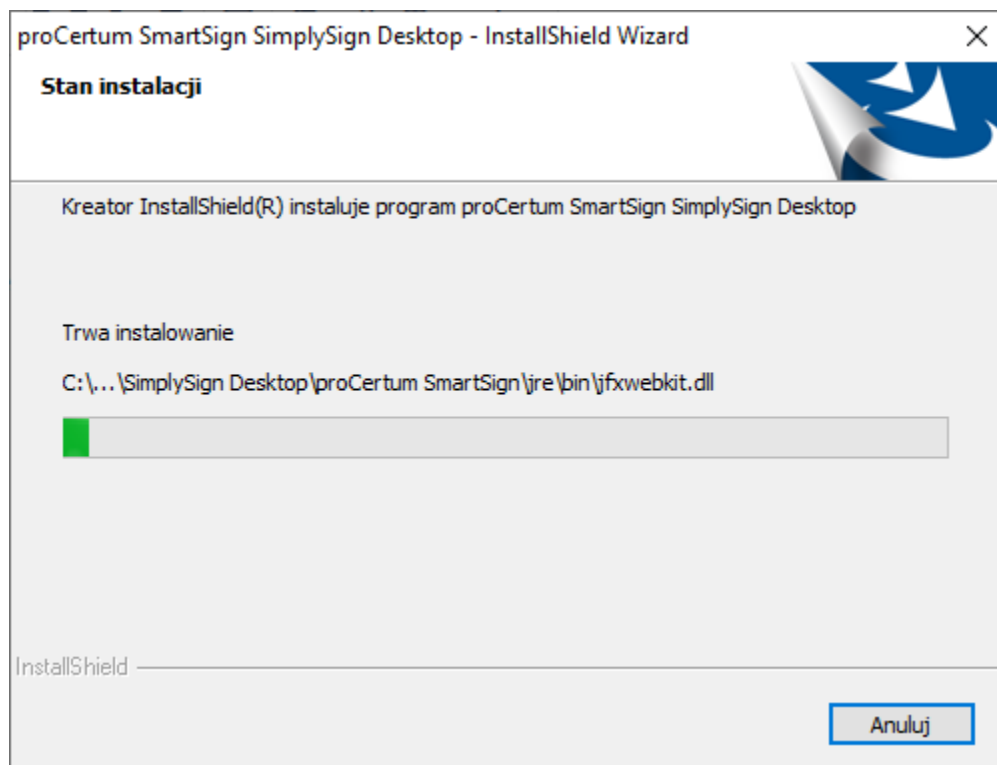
proCertum SmartSign SimplySign Desktop - InstallShield Wizard
×

Stan instalacji

Kreator InstallShield(R) instaluje program proCertum SmartSign SimplySign Desktop

Trwa instalowanie

C:\...\SimplySign Desktop\proCertum SmartSign\jre\bin\jfxwebkit.dll

InstallShield

Anuluj